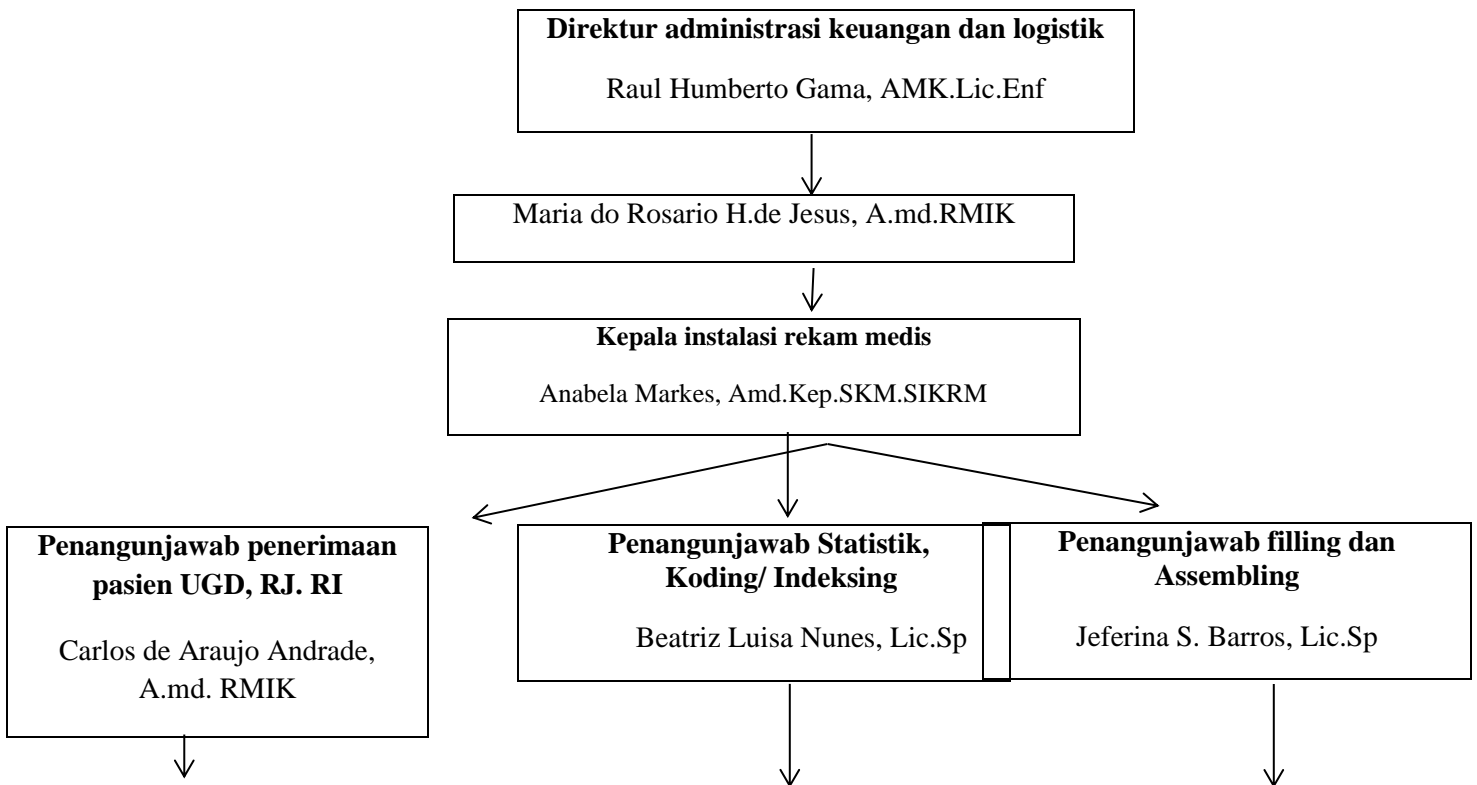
**Direktur administrasi keuangan dan logistik**

Raul Humberto Gama, AMK.Lic.Enf

Maria do Rosario H.de Jesus, A.md.RMIK

**Kepala instalasi rekam medis**

Anabela Markes, Amd.Kep.SKM.SIKRM

**Penangunjawab penerimaan pasien UGD, RJ. RI**

Carlos de Araujo Andrade, A.md. RMIK

**Penangunjawab Statistik, Koding/ Indeksing**

Beatriz Luisa Nunes, Lic.Sp

**Penangunjawab filling dan Assembling**

Jeferina S. Barros, Lic.Sp